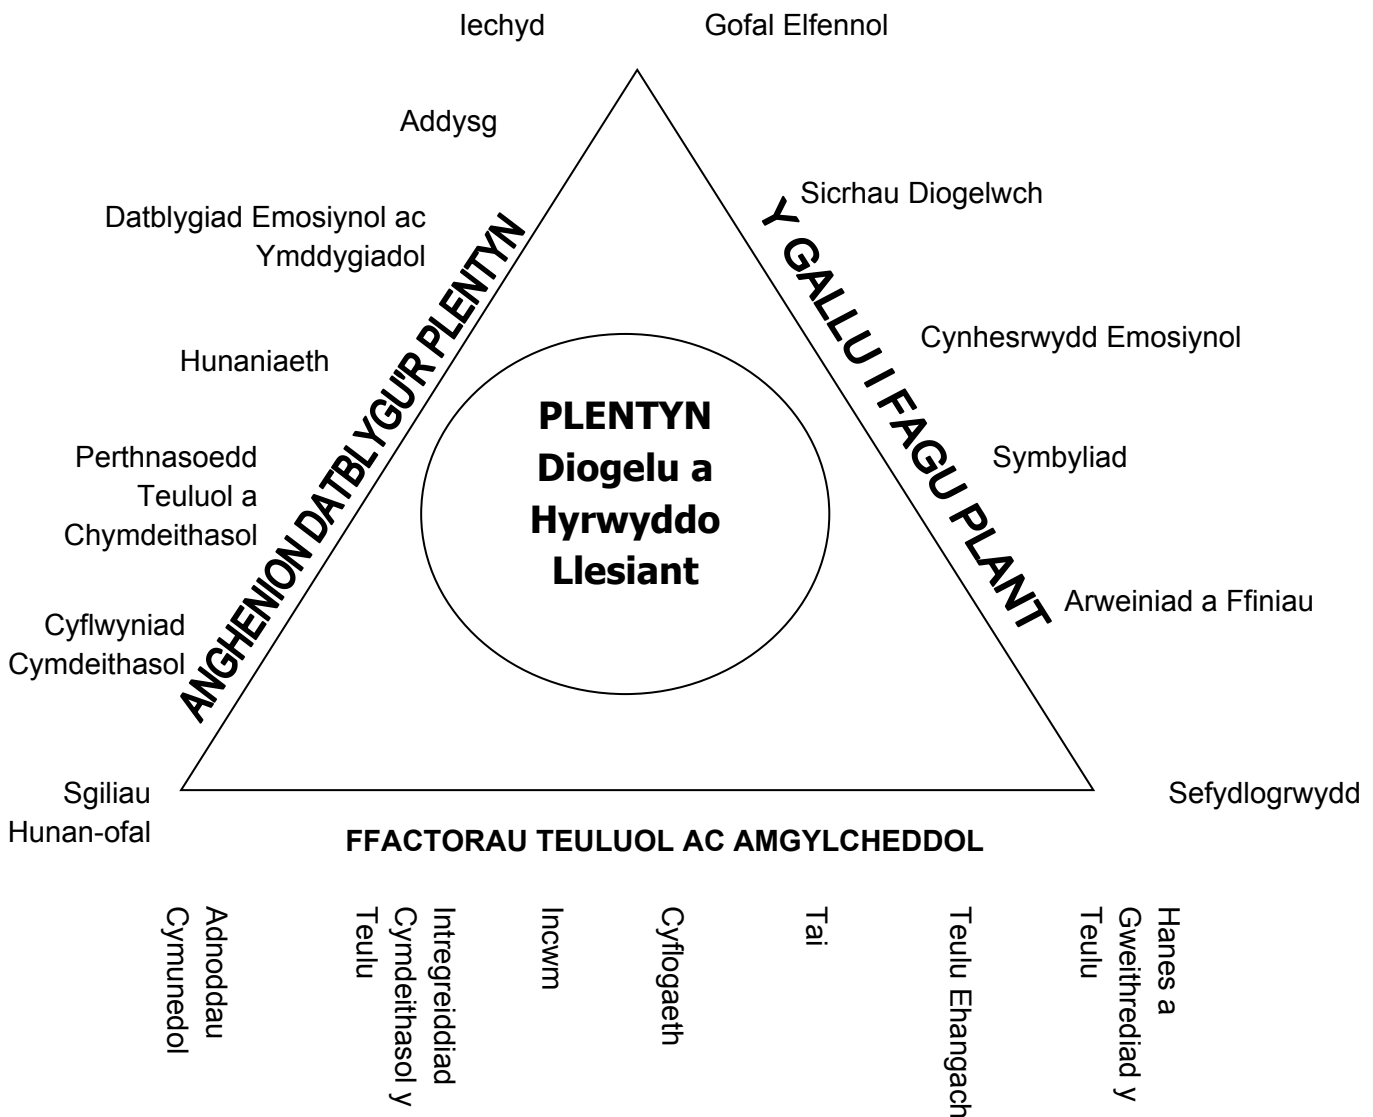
Iechyd

Gofal Elfennol

Addysg

Datblygiad Emosiynol ac Ymddygiadol

Hunaniaeth

Perthnasoedd Teuluol a Chymdeithasol

Cyflwyniad Cymdeithasol

Sgiliau Hunan-ofal

ANGHENION DATBLYGU'R PLENTYN

PLENTYN
Diogelu a Hyrwyddo Llesiant

Y GALLU I FAGU PLANT

Sicrhau Diogelwch

Cynhesrwydd Emosiynol

Symbyliad

Arweiniad a Ffiniau

Sefydlogrwydd

FFACTORAU TEULUOL AC AMGYLCHEDDOL

Hanes a Gweithrediad y Teulu

Teulu Ehangach

Tai

Cyflogaeth

Incwm

Intregreiddiad Cymdeithasol y Teulu

Adnoddau Cymunedol